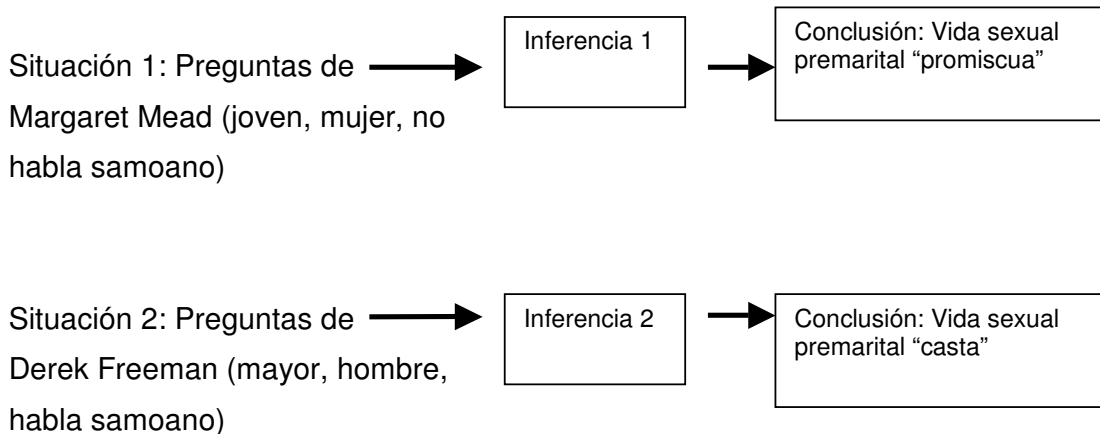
Situación 1: Preguntas de Margaret Mead (joven, mujer, no habla samoano)

Inferencia 1

Conclusión: Vida sexual premarital “promiscua”

Situación 2: Preguntas de Derek Freeman (mayor, hombre, habla samoano)

Inferencia 2

Conclusión: Vida sexual premarital “casta”